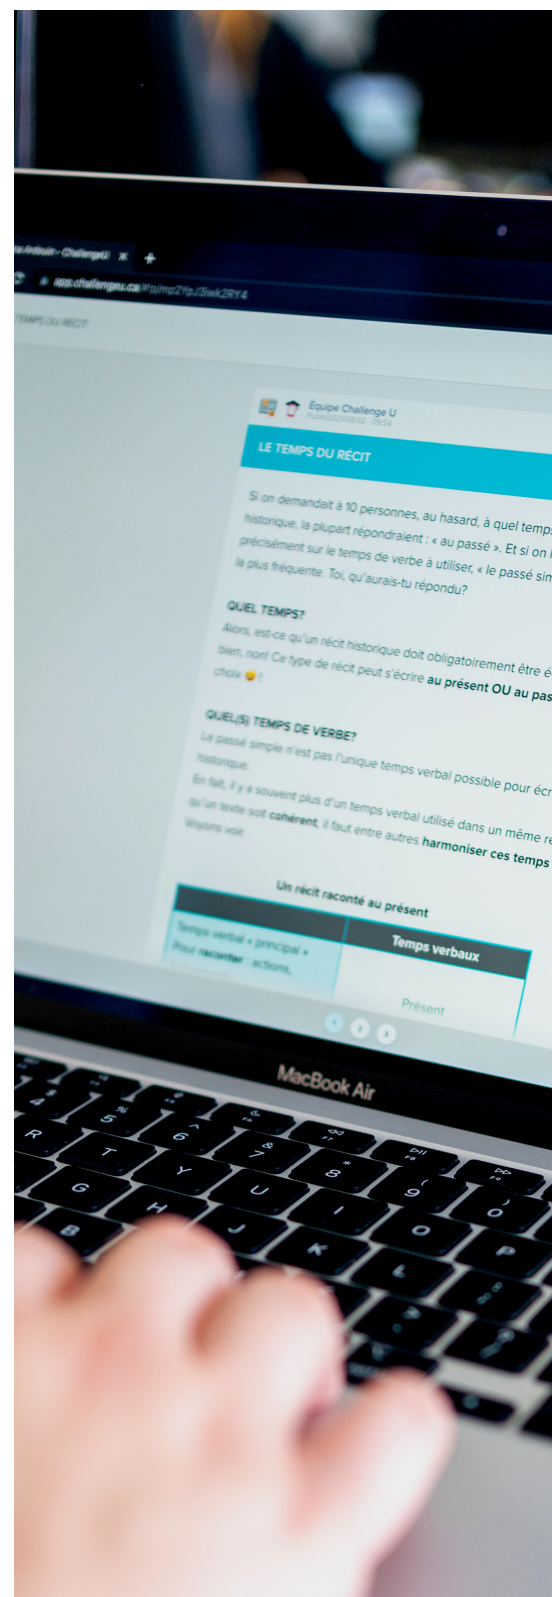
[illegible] Ardouin - ChallengeU ×

app.challengeu.ca/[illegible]

TEMPS DU RÉCIT

Équipe Challenge U

LE TEMPS DU RÉCIT

Si on demandait à 10 personnes, au hasard, à quel temp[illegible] historique, la plupart répondraient : « au passé ». Et si on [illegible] précisément sur le temps de verbe à utiliser, « le passé sim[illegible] la plus fréquente. Toi, qu'aurais-tu répondu?

QUEL TEMPS?

Alors, est-ce qu'un récit historique doit obligatoirement être é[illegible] bien, non! Ce type de récit peut s'écrire au présent OU au pas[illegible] choix 😉 !

QUEL(S) TEMPS DE VERBE?

Le passé simple n'est pas l'unique temps verbal possible pour écr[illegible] historique.

En fait, il y a souvent plus d'un temps verbal utilisé dans un même re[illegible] qu'un texte soit cohérent, il faut entre autres harmoniser ces temps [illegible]

Voyons voir.

Un récit raconté au présent

| | Temps verbaux |
|---|---|
| Temps verbal « principal » Pour raconter : actions, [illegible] | Présent |

MacBook Air